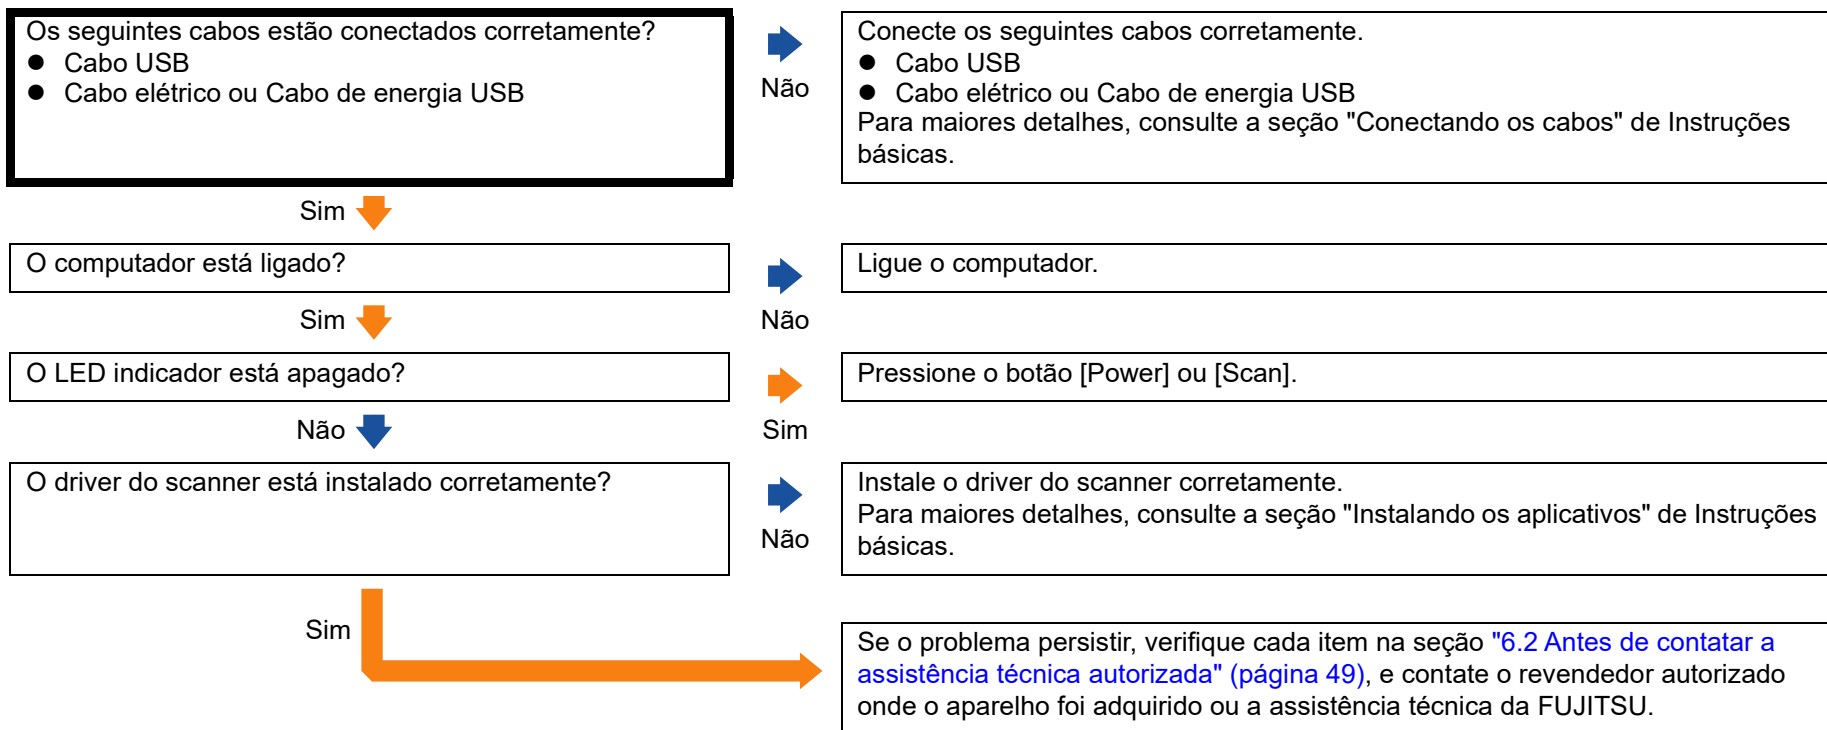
Os seguintes cabos estão conectados corretamente?
● Cabo USB
● Cabo elétrico ou Cabo de energia USB

Não

Conecte os seguintes cabos corretamente.
● Cabo USB
● Cabo elétrico ou Cabo de energia USB
Para maiores detalhes, consulte a seção "Conectando os cabos" de Instruções básicas.

Sim

O computador está ligado?

Não

Ligue o computador.

Sim

O LED indicador está apagado?

Sim

Pressione o botão [Power] ou [Scan].

Não

O driver do scanner está instalado corretamente?

Não

Instale o driver do scanner corretamente.
Para maiores detalhes, consulte a seção "Instalando os aplicativos" de Instruções básicas.

Sim

Se o problema persistir, verifique cada item na seção "6.2 Antes de contatar a assistência técnica autorizada" (página 49), e contate o revendedor autorizado onde o aparelho foi adquirido ou a assistência técnica da FUJITSU.